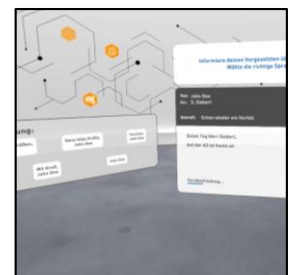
Informiere deinen Vorgesetzten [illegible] Wähle die richtige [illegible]

Von: John Doe
An: S. Siebert

Betreff: Schon wieder ein Notfall

Guten Tag Herr Siebert,

Auf der A3 ist heute ein

Verabschiedung...

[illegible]ung:

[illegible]

Beste Grüße, John Doe

Freundliche Grüße, John Doe

Mit Gruß, John Doe

John Doe